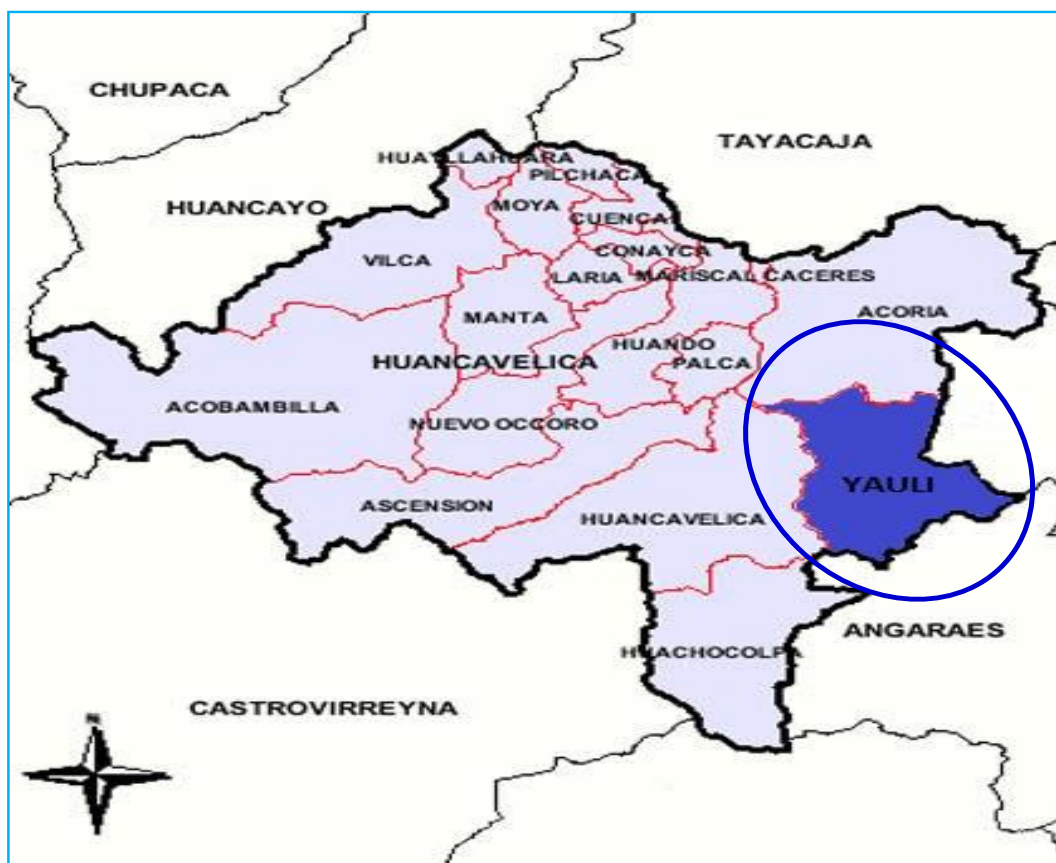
CHUPACA

TAYACAJA

HUAYLLAHUARA

PILCHACA

HUANCAYO

MOYA

CUENCA

CONAYCA

VILCA

LARIA

MARISCAL CACERES

ACORIA

MANTA

HUANDO

HUANCAVELICA

PALCA

ACOBAMBILLA

NUEVO OCCORO

YAULI

ASCENSION

HUANCAVELICA

ANGARAES

HUACHOCOLPA

CASTROVIRREYNA

N